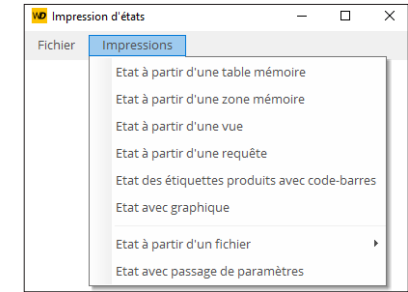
WD Impression d'états

Fichier Impressions

Etat à partir d'une table mémoire
Etat à partir d'une zone mémoire
Etat à partir d'une vue
Etat à partir d'une requête
Etat des étiquettes produits avec code-barres
Etat avec graphique
Etat à partir d'un fichier
Etat avec passage de paramètres